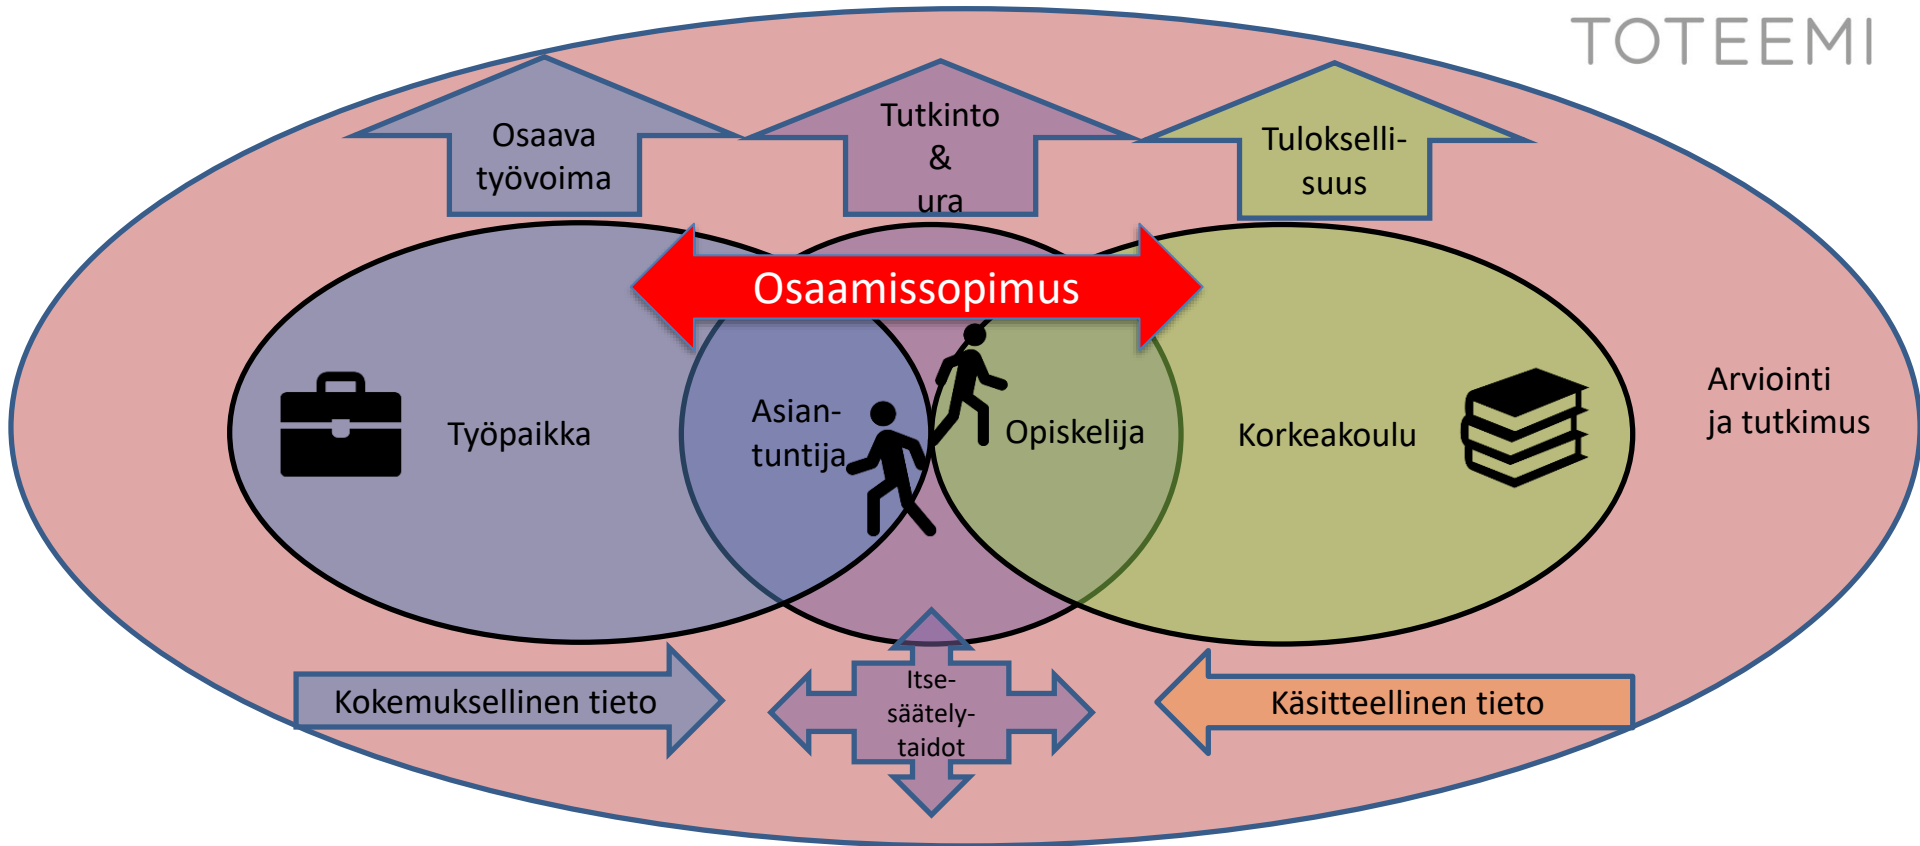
TOTEEMI

Osaava työvoima

Tutkinto & ura

Tulokselli-suus

Osaamissopimus

Työpaikka

Asian-tuntija

Opiskelija

Korkeakoulu

Arviointi ja tutkimus

Kokemuksellinen tieto

Itse-säätely-taidot

Käsitteellinen tieto